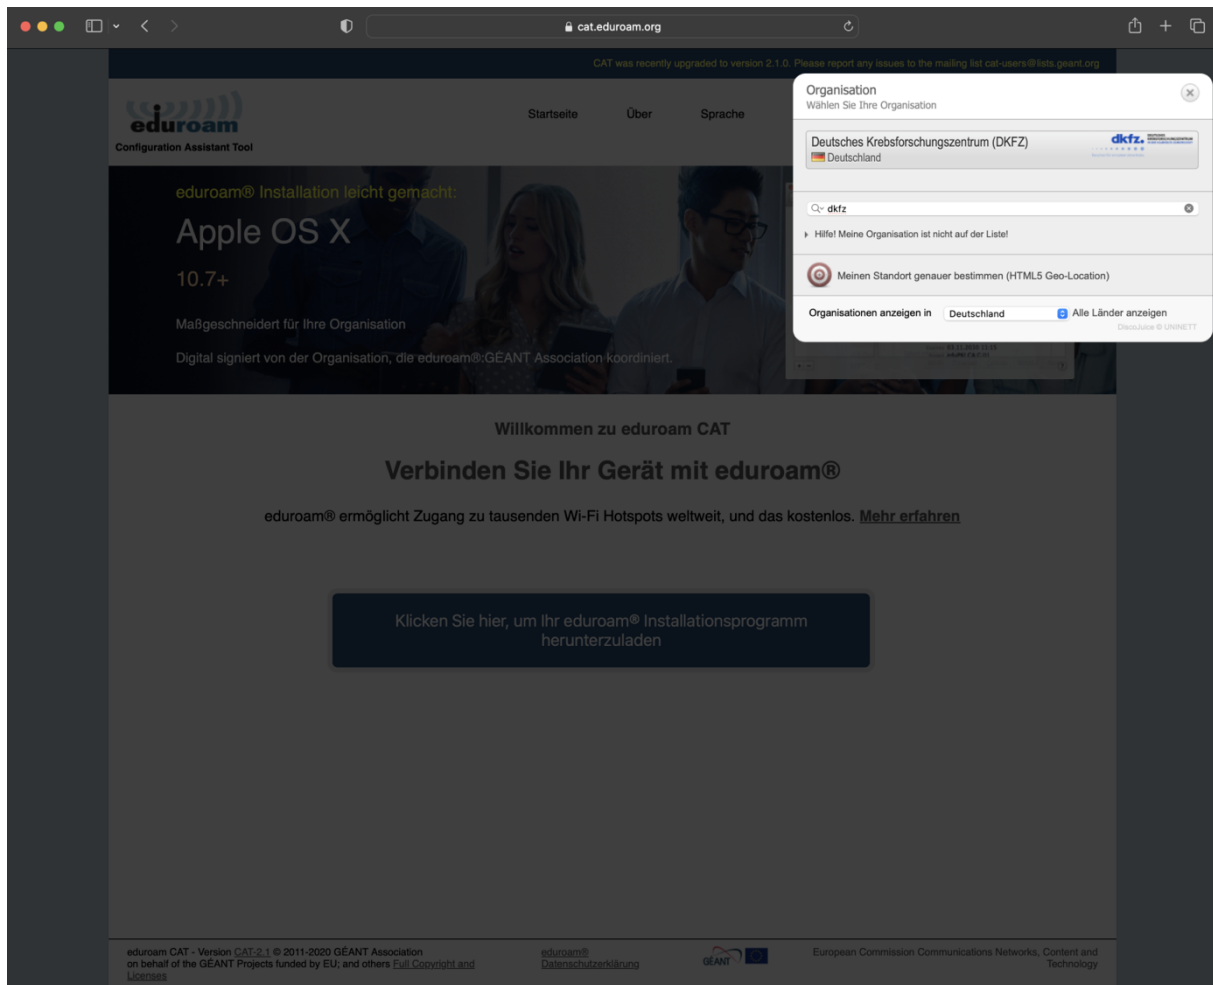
cat.eduroam.org

CAT was recently upgraded to version 2.1.0. Please report any issues to the mailing list cat-users@lists.geant.org

eduroam
Configuration Assistant Tool

Startseite Über Sprache

Organisation
Wählen Sie Ihre Organisation

Deutsches Krebsforschungszentrum (DKFZ)
Deutschland

dkfz.

dkfz

Hilfe! Meine Organisation ist nicht auf der Liste!

Meinen Standort genauer bestimmen (HTML5 Geo-Location)

Organisationen anzeigen in Deutschland Alle Länder anzeigen

DiscoJuice © UNINETT

eduroam® Installation leicht gemacht:

Apple OS X

10.7+

Maßgeschneidert für Ihre Organisation

Digital signiert von der Organisation, die eduroam®:GEANT Association koordiniert.

Willkommen zu eduroam CAT

Verbinden Sie Ihr Gerät mit eduroam®

eduroam® ermöglicht Zugang zu tausenden Wi-Fi Hotspots weltweit, und das kostenlos. Mehr erfahren

Klicken Sie hier, um Ihr eduroam® Installationsprogramm herunterzuladen

eduroam CAT - Version CAT-2.1 © 2011-2020 GÉANT Association on behalf of the GÉANT Projects funded by EU; and others Full Copyright and Licenses

eduroam® Datenschutzerklärung

GÉANT

European Commission Communications Networks, Content and Technology